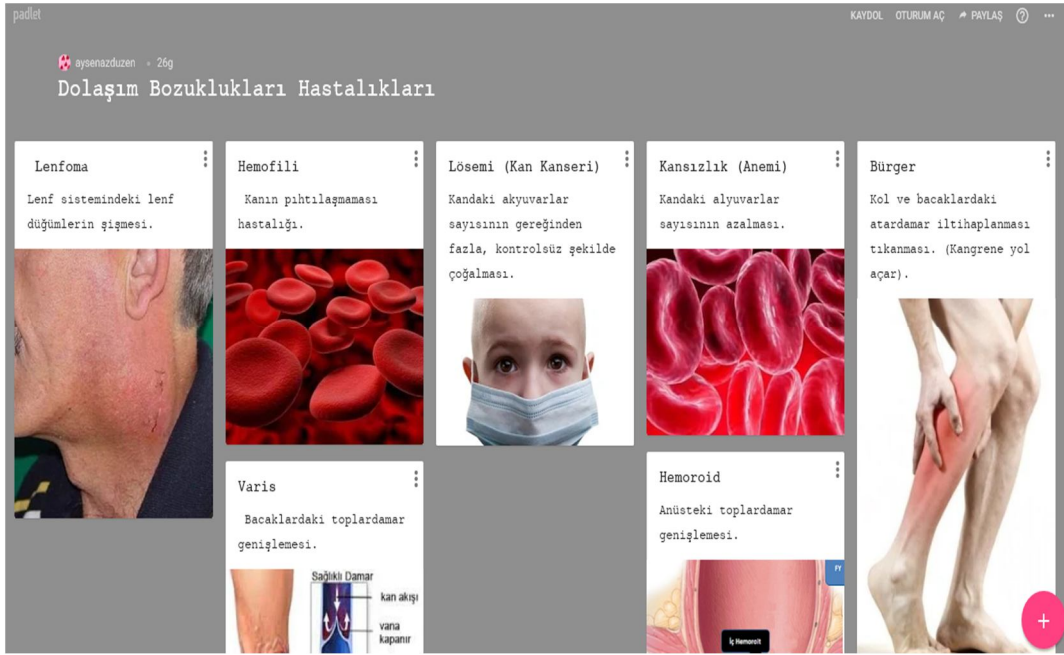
padlet

KAYDOL OTURUM AÇ PAYLAŞ ? ···

aysenazduzen • 26g

Dolaşım Bozuklukları Hastalıkları

Lenfoma

Lenf sistemindeki lenf düğümlerin şişmesi.

Hemofili

Kanın pıhtılaşmaması hastalığı.

Varis

Bacaklardaki toplardamar genişlemesi.

Sağlıklı Damar

kan akışı

vana kapanır

Lösemi (Kan Kanseri)

Kandaki akyuvarlar sayısının gereğinden fazla, kontrolsüz şekilde çoğalması.

Kansızlık (Anemi)

Kandaki alyuvarlar sayısının azalması.

Hemoroid

Anüsteki toplardamar genişlemesi.

İç Hemoroit

Bürger

Kol ve bacaklardaki atardamar iltihaplanması tıkanması. (Kangrene yol açar).

+